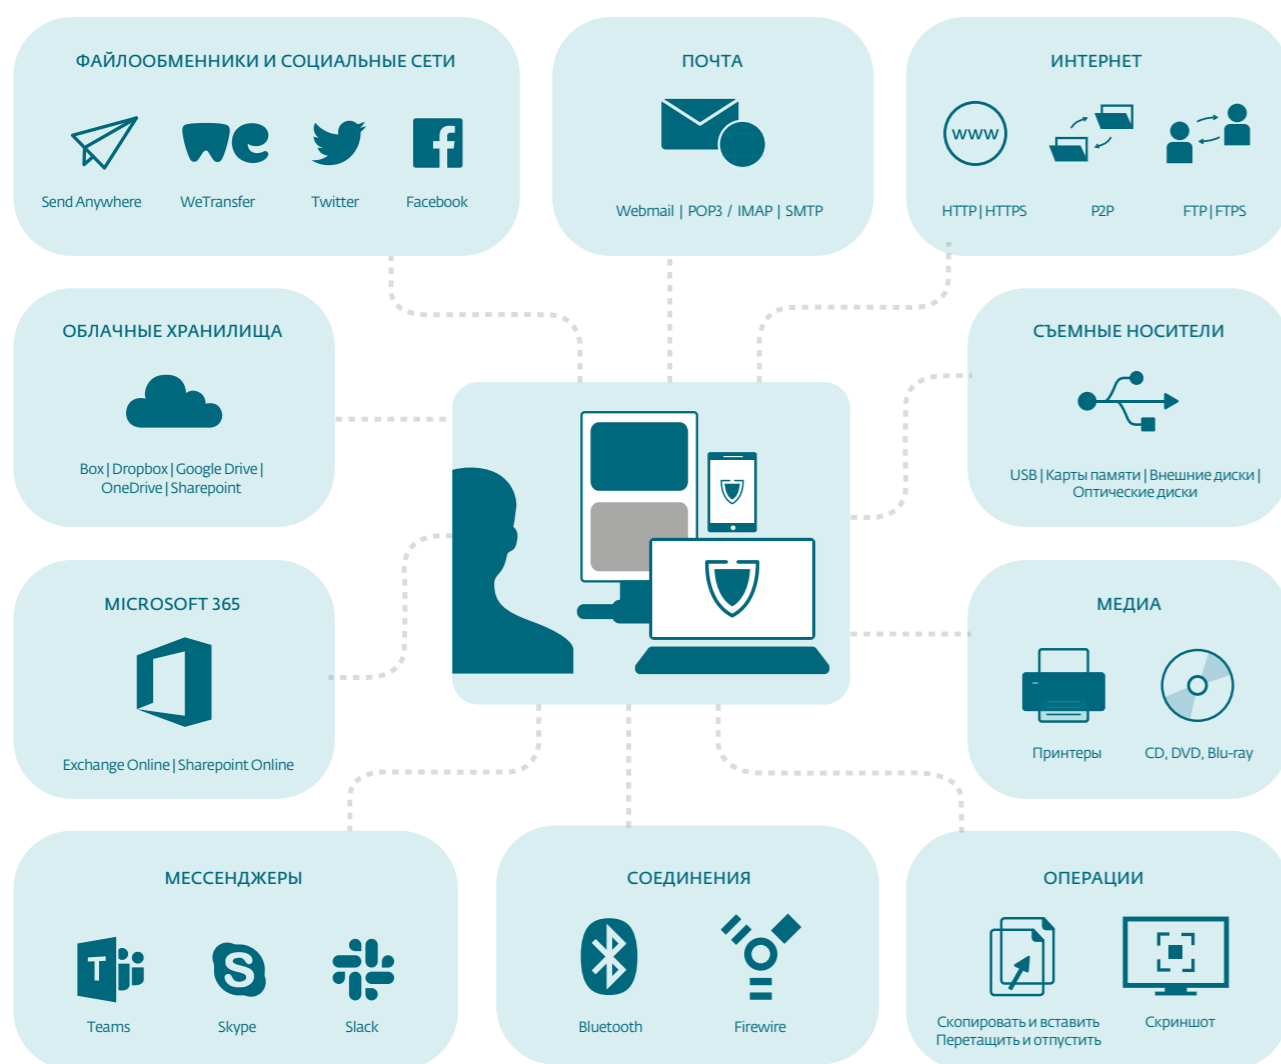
ФАЙЛООБМЕННИКИ И СОЦИАЛЬНЫЕ СЕТИ

Send Anywhere WeTransfer Twitter Facebook

ПОЧТА

Webmail | POP3 / IMAP | SMTP

ИНТЕРНЕТ

www

HTTP | HTTPS P2P FTP | FTPS

ОБЛАЧНЫЕ ХРАНИЛИЩА

Box | Dropbox | Google Drive | OneDrive | Sharepoint

СЪЕМНЫЕ НОСИТЕЛИ

USB | Карты памяти | Внешние диски | Оптические диски

MICROSOFT 365

Exchange Online | Sharepoint Online

МЕДИА

Принтеры CD, DVD, Blu-ray

МЕССЕНДЖЕРЫ

Teams Skype Slack

СОЕДИНЕНИЯ

Bluetooth Firewire

ОПЕРАЦИИ

Скопировать и вставить Перетащить и отпустить Скриншот